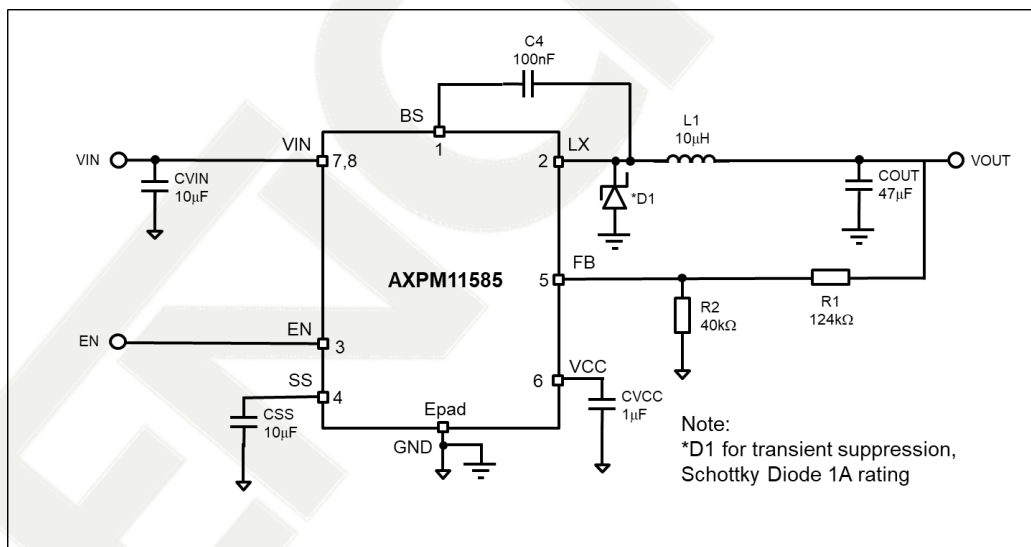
C4
100nF

BS
1

VIN
7,8

VIN

CVIN
$10\mu F$

LX
2

L1
$10\mu H$

*D1

COUT
$47\mu F$

VOUT

AXPM11585

FB
5

R2
$40k\Omega$

R1
$124k\Omega$

EN

EN
3

SS
4

CSS
$10\mu F$

VCC
6

CVCC
$1\mu F$

Epad

GND

Note:
*D1 for transient suppression,
Schottky Diode 1A rating